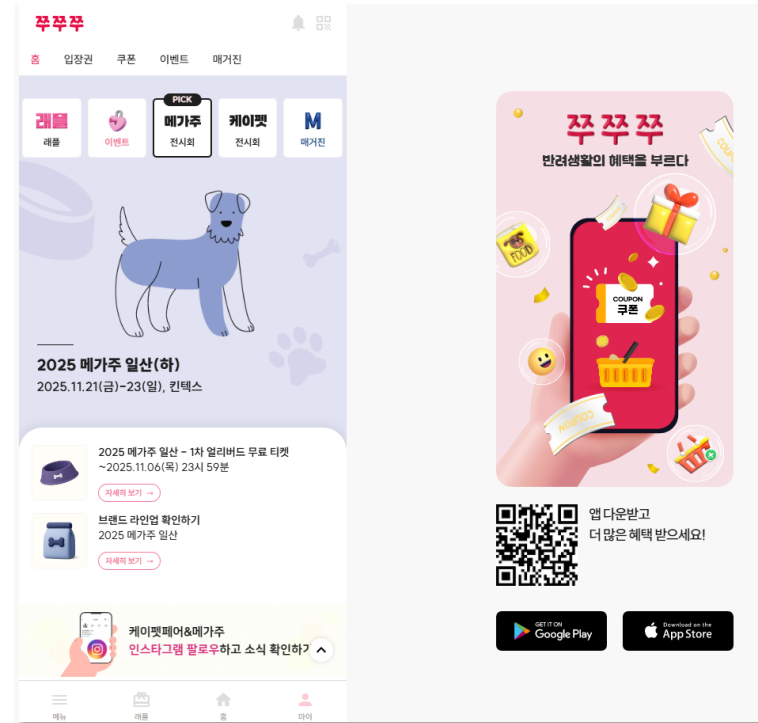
쭈쭈쭈

홈 입장권 쿠폰 이벤트 매거진

래플
래플

이벤트

PICK
메가주
전시회

케이펫
전시회

M
매거진

2025 메가주 일산(하)
2025.11.21(금)~23(일), 킨텍스

2025 메가주 일산 - 1차 얼리버드 무료 티켓
~2025.11.06(목) 23시 59분
자세히 보기 →

브랜드 라인업 확인하기
2025 메가주 일산
자세히 보기 →

케이펫페어&메가주
인스타그램 팔로우하고 소식 확인하기

메뉴 래플 홈 마이

쭈쭈쭈
반려생활의 혜택을 부르다

COUPON
쿠폰

FOOD

COUPON

앱 다운받고
더 많은 혜택 받으세요!

GET IT ON
Google Play

Download on the
App Store